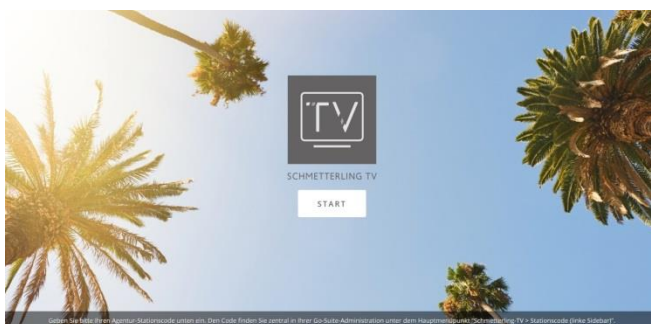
TV

SCHMETTERLING TV

START

Geben Sie bitte Ihren Agentur-Stationscode unten ein. Den Code finden Sie zentral in Ihrer Go-Suite-Administration unter dem Hauptmenüpunkt "Schmetterling-TV > Stationscode (linke Sidebar)".